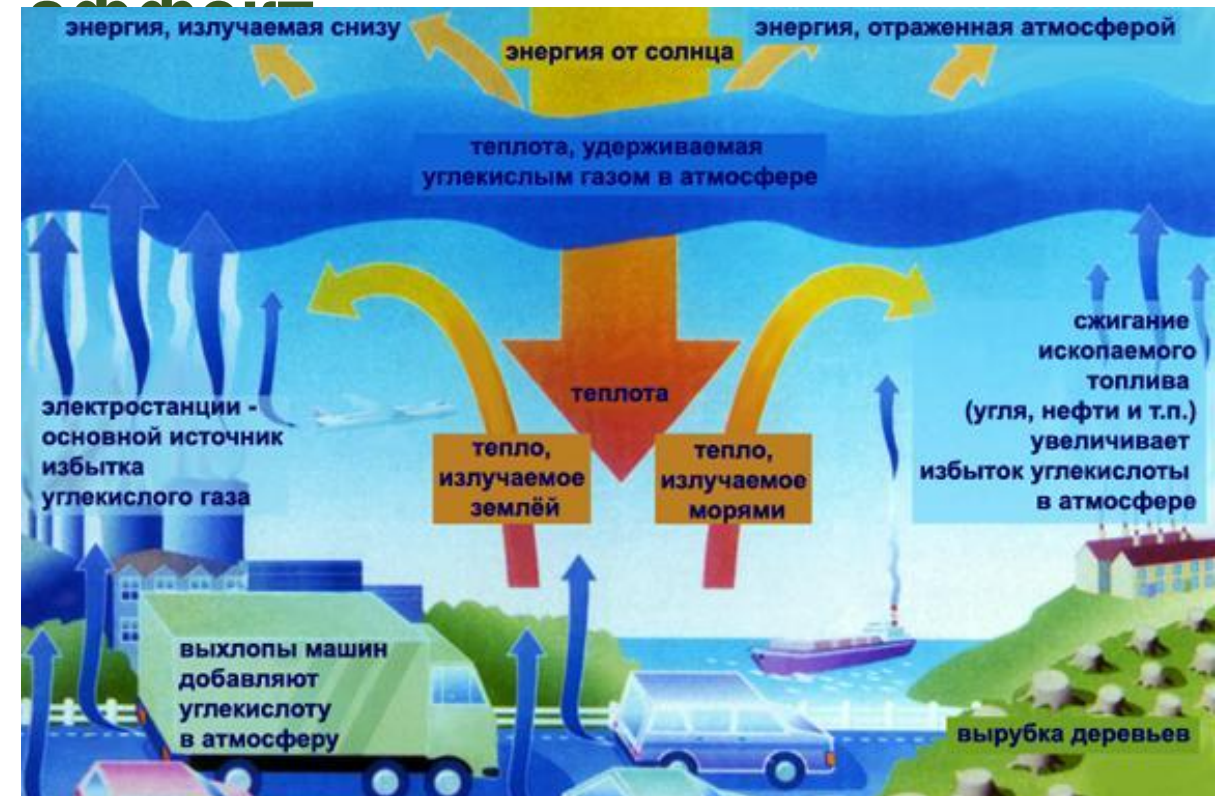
энергия, излучаемая снизу
энергия от солнца
энергия, отраженная атмосферой

теплота, удерживаемая углекислым газом в атмосфере

теплота

тепло, излучаемое землёй

тепло, излучаемое морями

электростанции - основной источник избытка углекислого газа

сжигание ископаемого топлива (угля, нефти и т.п.) увеличивает избыток углекислоты в атмосфере

выхлопы машин добавляют углекислоту в атмосферу

вырубка деревьев